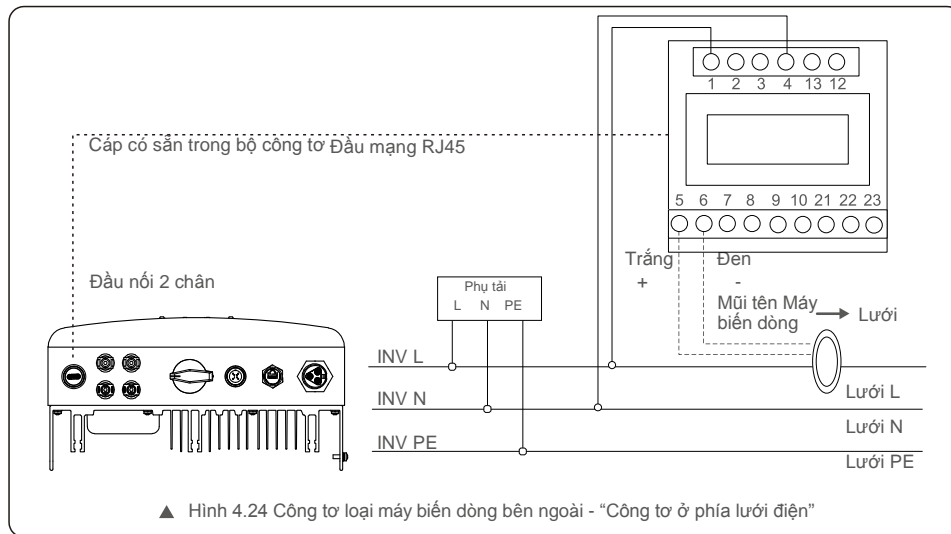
1 2 3 4 13 12

Cáp có sẵn trong bộ công tơ Đầu mạng RJ45

5 6 7 8 9 10 21 22 23

Trắng
+

Đen
-

Đầu nối 2 chân

Phụ tải
L N PE

Mũi tên Máy biến dòng → Lưới

INV L

INV N

INV PE

Lưới L

Lưới N

Lưới PE

▲ Hình 4.24 Công tơ loại máy biến dòng bên ngoài - "Công tơ ở phía lưới điện"